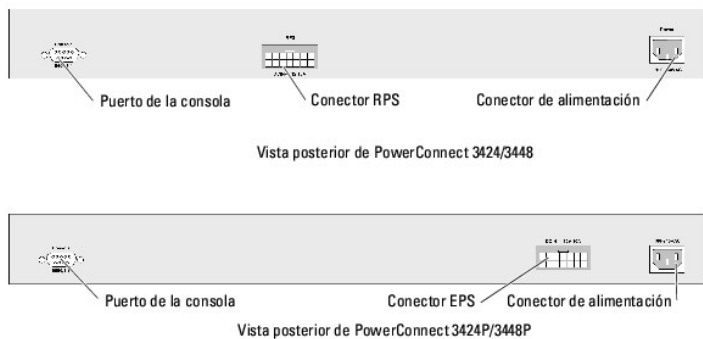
Puerto de la consola

Conector RPS

Conector de alimentación

Vista posterior de PowerConnect 3424/3448

Puerto de la consola

Conector EPS

Conector de alimentación

Vista posterior de PowerConnect 3424P/3448P